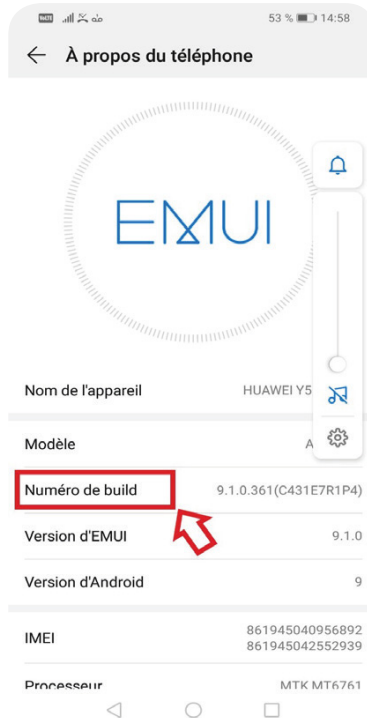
53 % 14:58

← À propos du téléphone

EMUI

Nom de l'appareil HUAWEI Y5

Modèle A

Numéro de build 9.1.0.361(C431E7R1P4)

Version d'EMUI 9.1.0

Version d'Android 9

IMEI 861945040956892 861945042552939

Processeur MTK MT6761